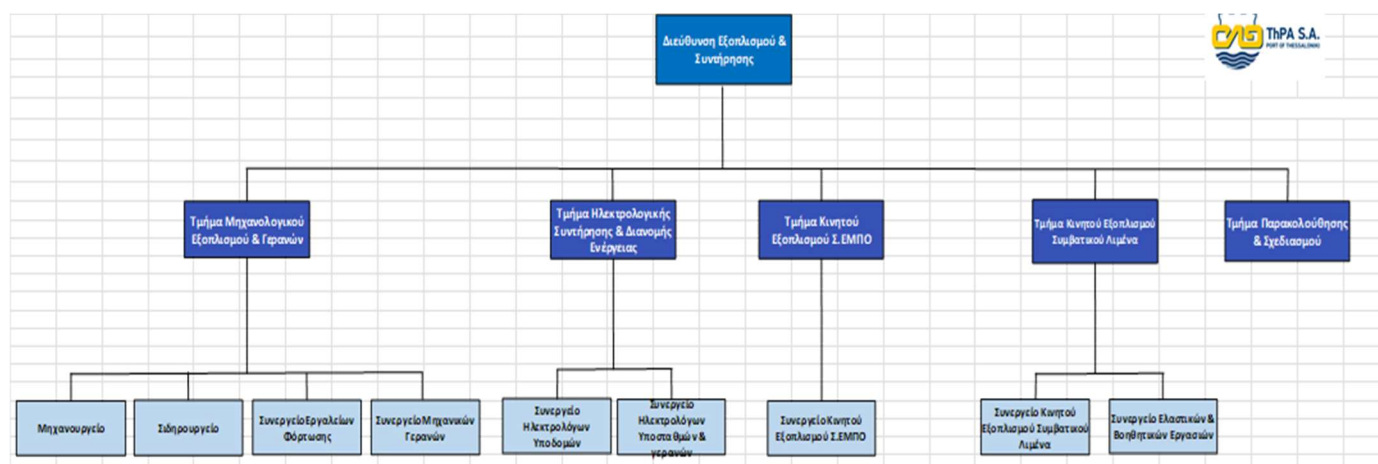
ThPA S.A.
PORT OF THESSALONIKI

Διεύθυνση Εξοπλισμού & Συντήρησης

Τμήμα Μηχανολογικού Εξοπλισμού & Γερανών

Τμήμα Ηλεκτρολογικής Συντήρησης & Διανομής Ενέργειας

Τμήμα Κινητού Εξοπλισμού Σ.ΕΜΠΟ

Τμήμα Κινητού Εξοπλισμού Συμβατικού Λιμένα

Τμήμα Παρακολούθησης & Σχεδιασμού

Μηχανουργείο

Σιδηρουργείο

Συνεργείο Εργαλείων Φόρτωσης

Συνεργείο Μηχανικών Γερανών

Συνεργείο Ηλεκτρολόγων Υποδομών

Συνεργείο Ηλεκτρολόγων Υποσταθμών & γερανών

Συνεργείο Κινητού Εξοπλισμού Σ.ΕΜΠΟ

Συνεργείο Κινητού Εξοπλισμού Συμβατικού Λιμένα

Συνεργείο Ελαστικών & Βοηθητικών Εργασιών